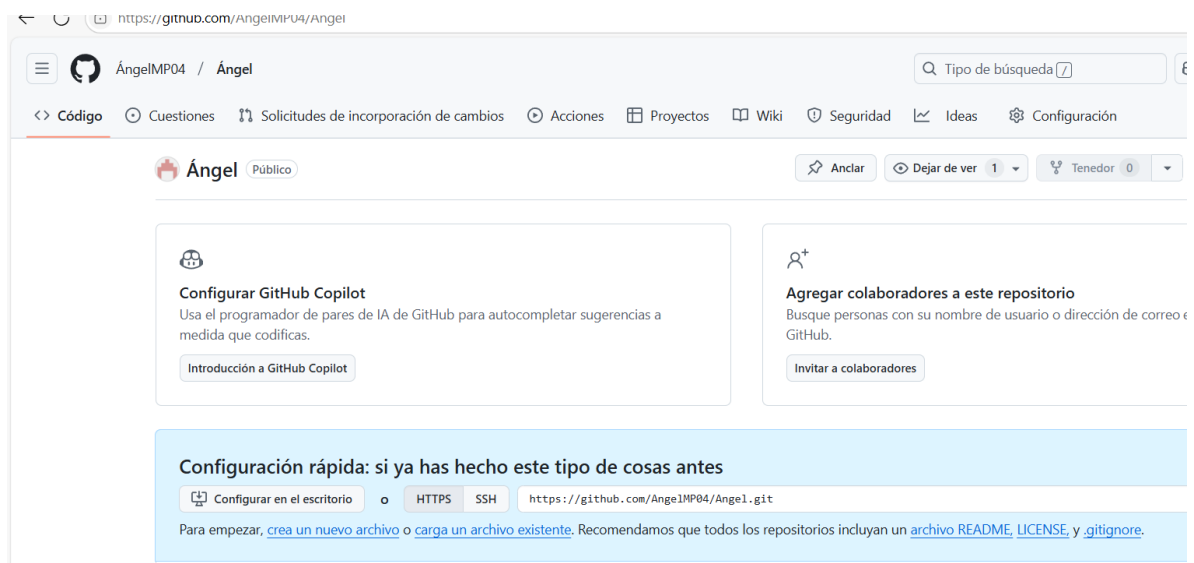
https://github.com/AngelMP04/Angel

ÁngelMP04 / Ángel

Tipo de búsqueda /

Código Cuestiones Solicitudes de incorporación de cambios Acciones Proyectos Wiki Seguridad Ideas Configuración

Ángel Público

Anclar Dejar de ver 1 Tenedor 0

Configurar GitHub Copilot

Usa el programador de pares de IA de GitHub para autocompletar sugerencias a medida que codificas.

Introducción a GitHub Copilot

Agregar colaboradores a este repositorio

Busque personas con su nombre de usuario o dirección de correo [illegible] GitHub.

Invitar a colaboradores

Configuración rápida: si ya has hecho este tipo de cosas antes

Configurar en el escritorio o HTTPS SSH https://github.com/AngelMP04/Angel.git

Para empezar, crea un nuevo archivo o carga un archivo existente. Recomendamos que todos los repositorios incluyan un archivo README, LICENSE, y .gitignore.